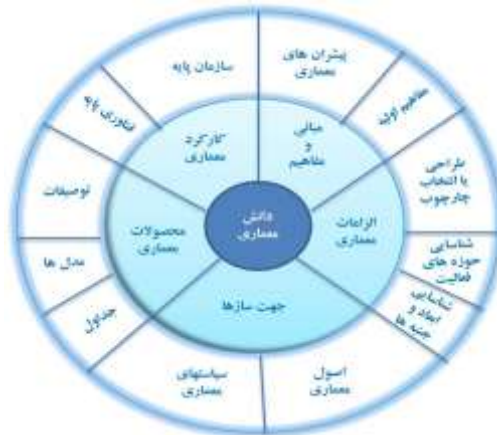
دانش معماری

مبانی و مفاهیم

الزامات معماری

جهت سازها

محصولات معماری

کارکرد معماری

پیشران های معماری

مفاهیم کلیدی

طراحی یا انتخاب چارچوب

شناسایی حوزه های فعالیت

شناسایی ابعاد و جنبه ها

اصول معماری

سیاستهای معماری

جداول

مدل ها

توصیفات

تئوری پایه

سازمان پایه